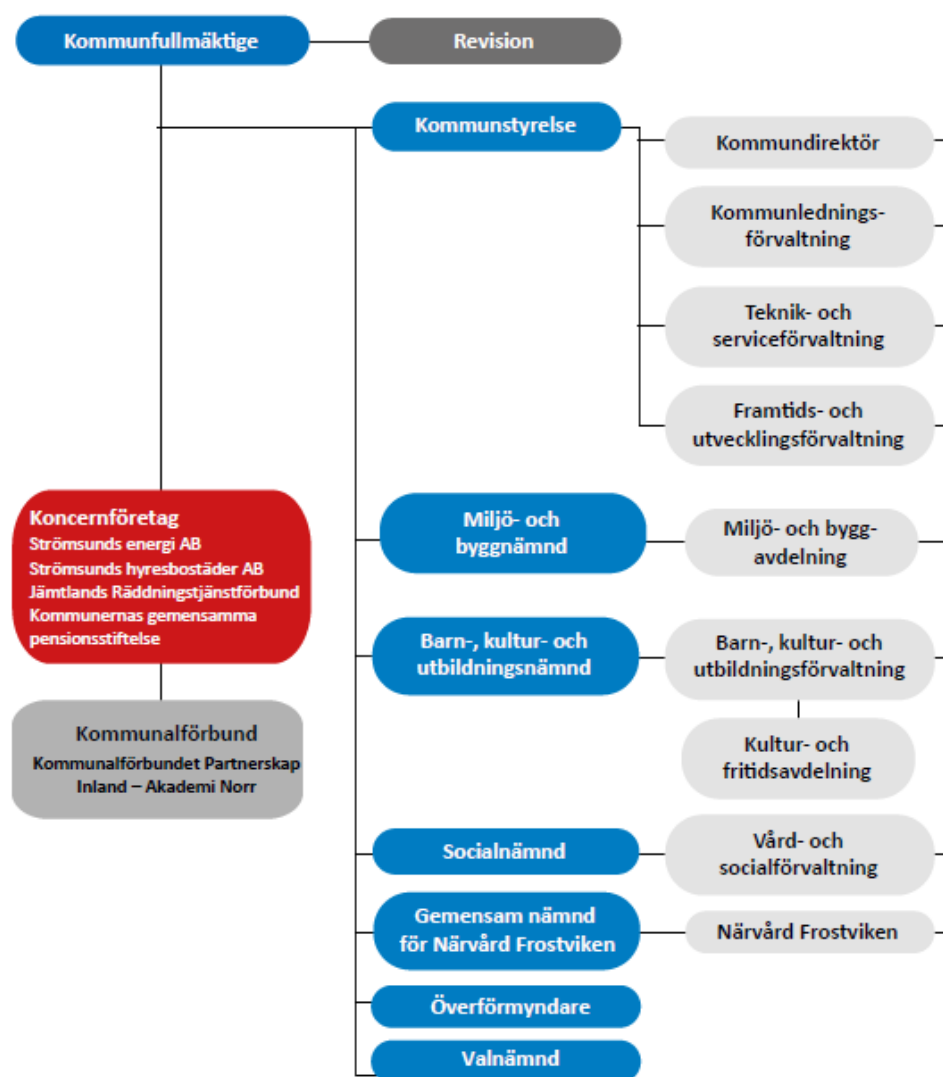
Kommunfullmäktige

Revision

Kommunstyrelse

Kommundirektör

Kommunlednings-förvaltning

Teknik- och serviceförvaltning

Framtids- och utvecklingsförvaltning

Koncernföretag
Strömsunds energi AB
Strömsunds hyresbostäder AB
Jämtlands Räddningstjänstförbund
Kommunernas gemensamma pensionsstiftelse

Kommunalförbund
Kommunalförbundet Partnerskap Inland – Akademi Norr

Miljö- och byggnämnd

Miljö- och bygg-avdelning

Barn-, kultur- och utbildningsnämnd

Barn-, kultur- och utbildningsförvaltning

Kultur- och fritidsavdelning

Socialnämnd

Vård- och socialförvaltning

Gemensam nämnd för Närvård Frostviken

Närvård Frostviken

Överförmyndare

Valnämnd